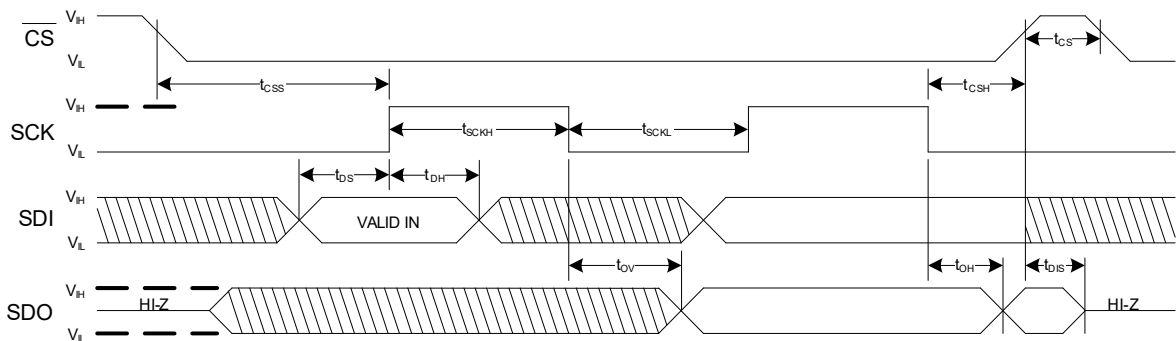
$\overline{CS}$
$V_{IH}$
$V_{IL}$
$t_{CS}$
$t_{CSS}$
$t_{CSH}$
$V_{IH}$
SCK
$V_{IL}$
$t_{SCKH}$
$t_{SCKL}$
$t_{DS}$
$t_{DH}$
$V_{IH}$
SDI
$V_{IL}$
VALID IN
$t_{OV}$
$t_{OH}$
$t_{DIS}$
$V_{IH}$
SDO
$V_{IL}$
HI-Z
HI-Z